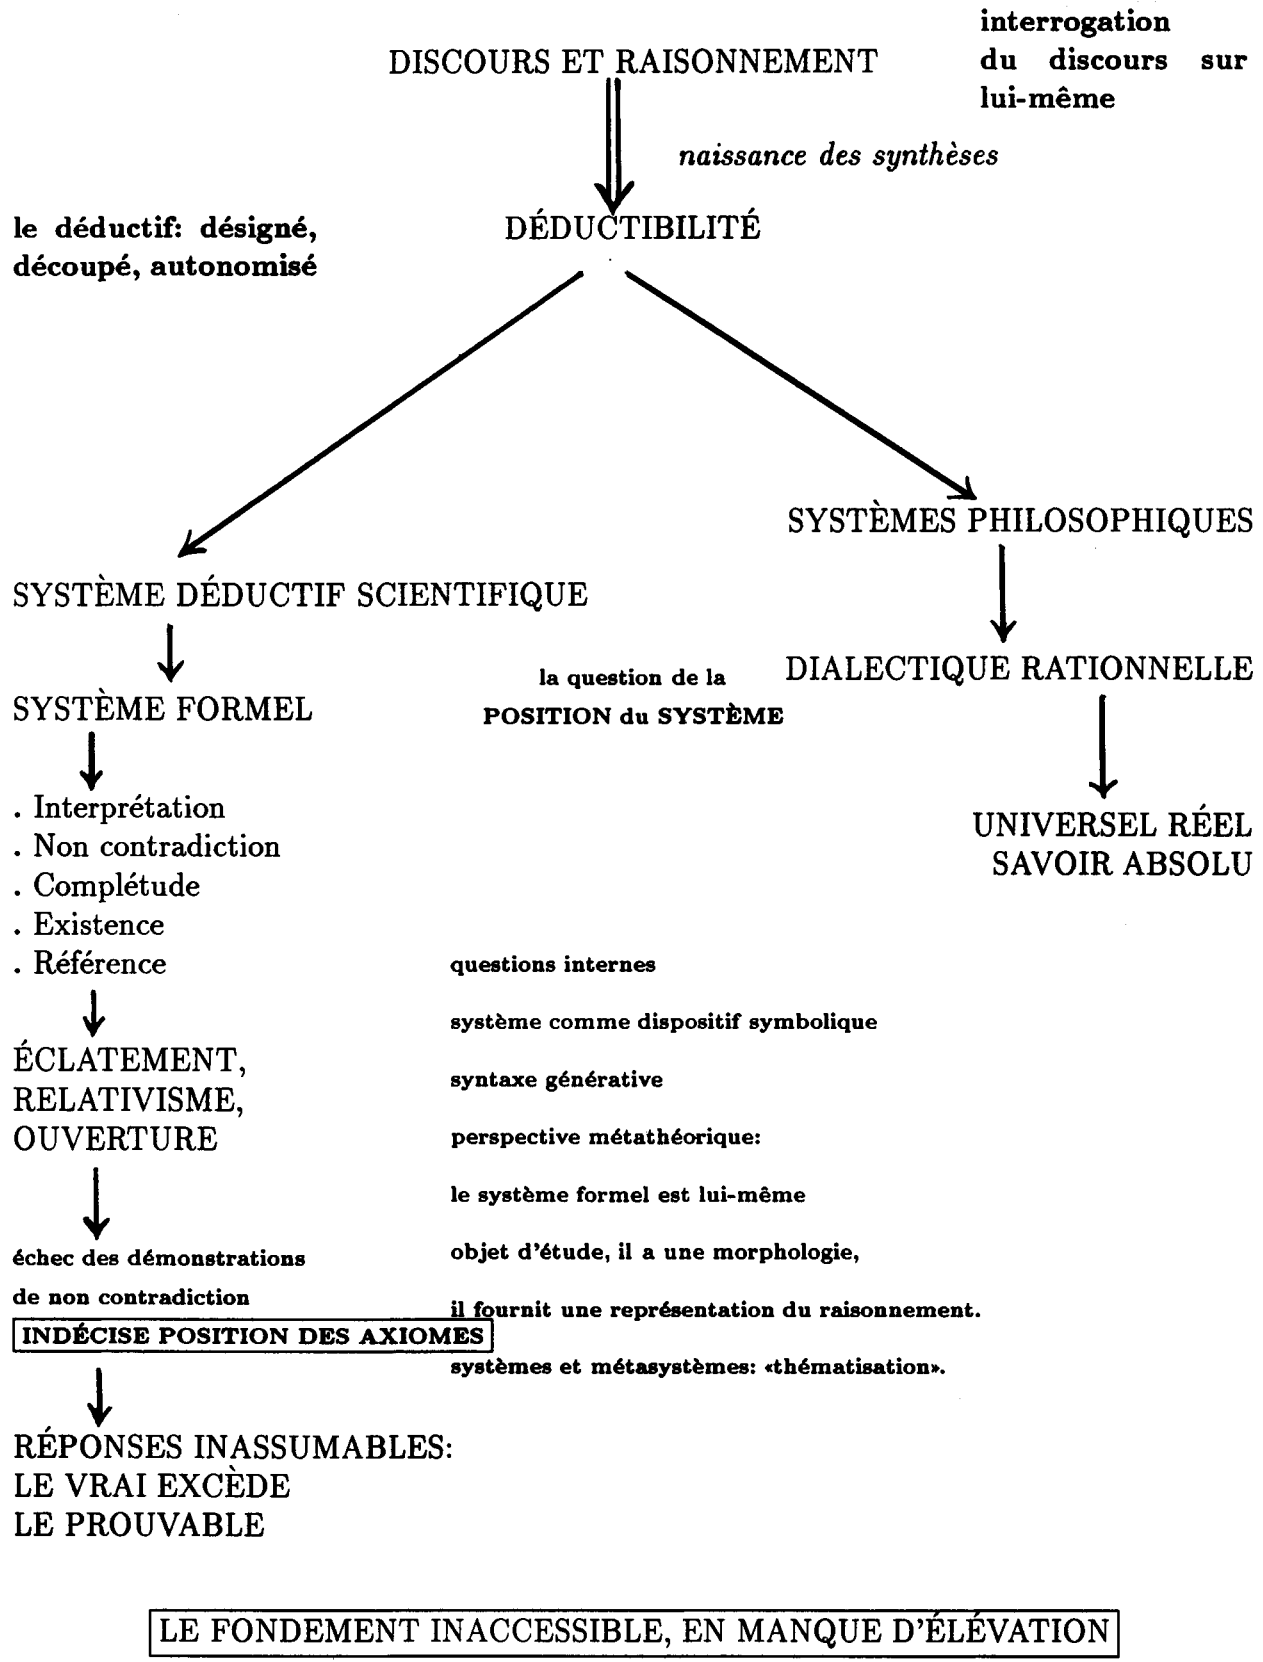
DISCOURS ET RAISONNEMENT

interrogation du discours sur lui-même

naissance des synthèses

le déductif: désigné, découpé, autonomisé

DÉDUCTIBILITÉ

SYSTÈMES PHILOSOPHIQUES

SYSTÈME DÉDUCTIF SCIENTIFIQUE

DIALECTIQUE RATIONNELLE

la question de la POSITION du SYSTÈME

SYSTÈME FORMEL

. Interprétation
. Non contradiction
. Complétude
. Existence
. Référence

UNIVERSEL RÉEL
SAVOIR ABSOLU

questions internes

système comme dispositif symbolique

syntaxe générative

perspective métathéorique:

le système formel est lui-même

objet d'étude, il a une morphologie,

il fournit une représentation du raisonnement.

systèmes et métasystèmes: «thématisation».

ÉCLATEMENT, RELATIVISME, OUVERTURE

échec des démonstrations de non contradiction

INDÉCISE POSITION DES AXIOMES

RÉPONSES INASSUMABLES: LE VRAI EXCÈDE LE PROUVABLE

LE FONDEMENT INACCESSIBLE, EN MANQUE D'ÉLÉVATION